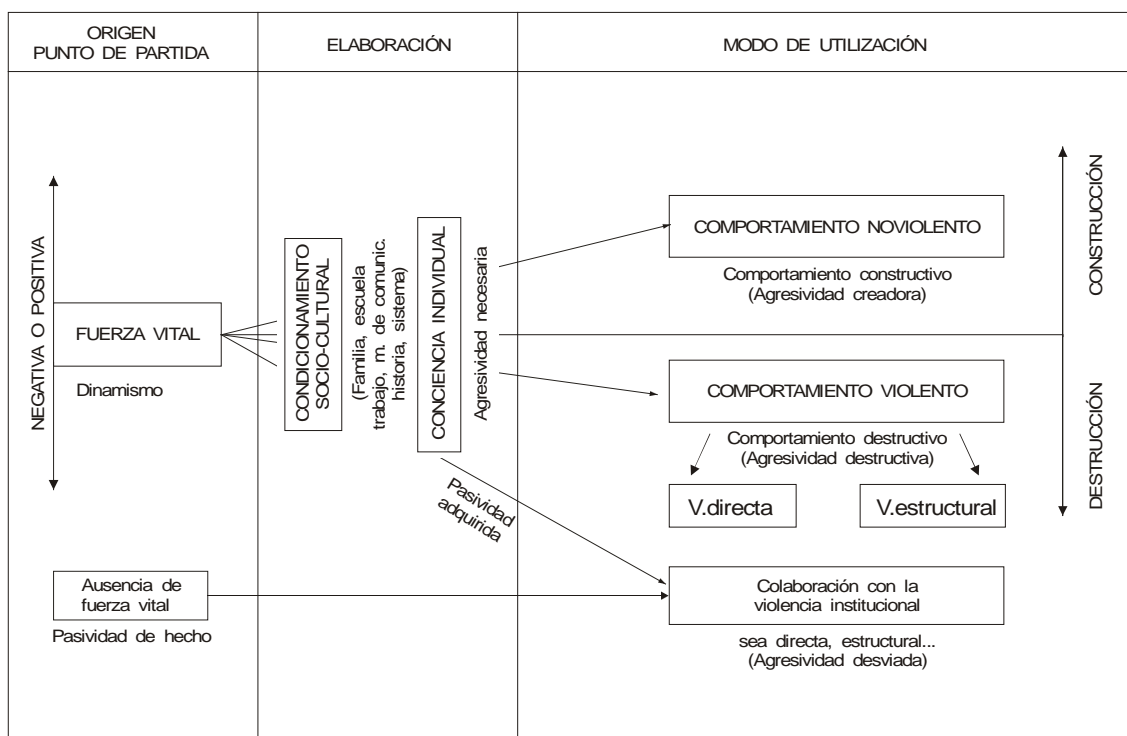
ORIGEN
PUNTO DE PARTIDA

ELABORACIÓN

MODO DE UTILIZACIÓN

NEGATIVA O POSITIVA

FUERZA VITAL

Dinamismo

CONDICIONAMIENTO SOCIO-CULTURAL

(Familia, escuela trabajo, m. de comunic. historia, sistema)

CONCIENCIA INDIVIDUAL

Agresividad necesaria

COMPORTAMIENTO NOVIOLENTO

Comportamiento constructivo
(Agresividad creadora)

CONSTRUCCIÓN

COMPORTAMIENTO VIOLENTO

Comportamiento destructivo
(Agresividad destructiva)

DESTRUCCIÓN

V.directa

V.estructural

Pasividad adquirida

Ausencia de fuerza vital

Pasividad de hecho

Colaboración con la violencia institucional

sea directa, estructural...
(Agresividad desviada)